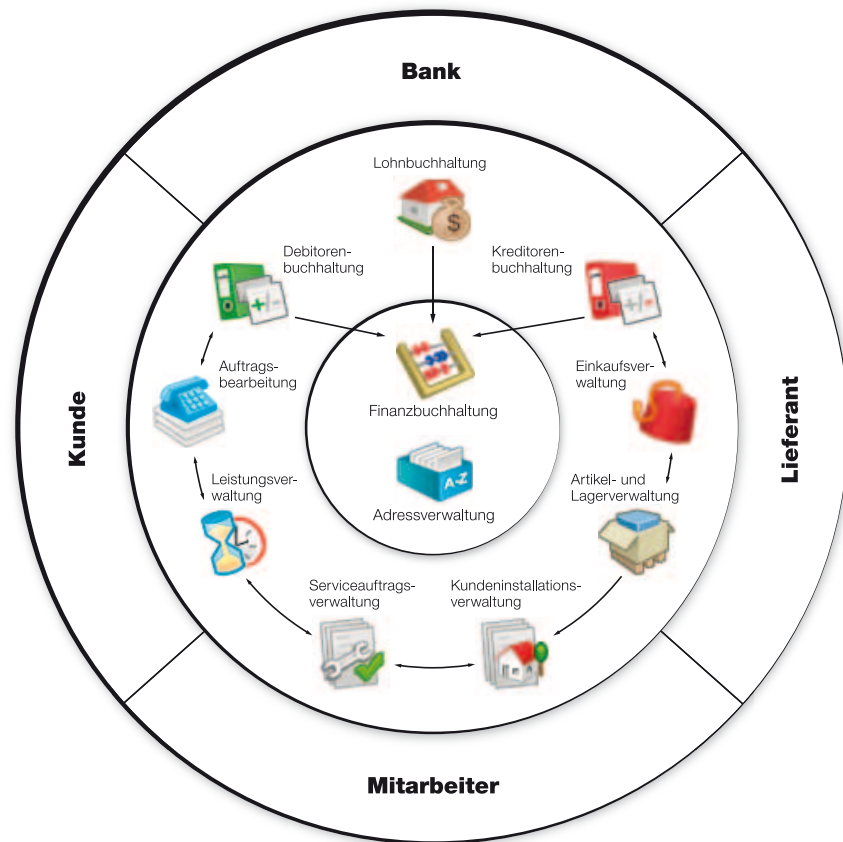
Bank

Kunde

Lieferant

Mitarbeiter

Lohnbuchhaltung

Debitorenbuchhaltung

Kreditorenbuchhaltung

Auftragsbearbeitung

Finanzbuchhaltung

Einkaufsverwaltung

Adressverwaltung

Leistungsverwaltung

Artikel- und Lagerverwaltung

Serviceauftragsverwaltung

Kundeninstallationsverwaltung

A-Z